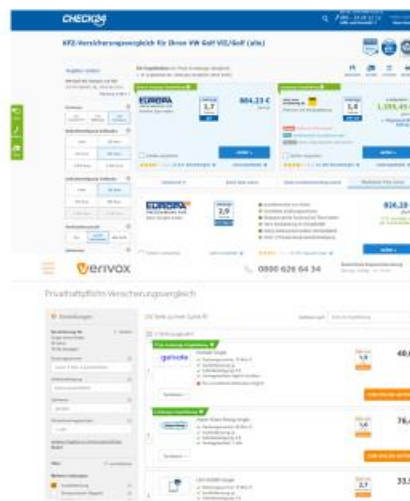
CHECK24

KFZ-Versicherungsvergleich für Ihren VW Golf VII/Golf (alle)

EUROPA

1,7

804,23 €

1,4

1.395,45 €

2,9

816,28 €

weiter

verivox

0800 626 64 34

Privathaftpflicht-Versicherungsvergleich

gothaer

1,9

40,

1,6

76,

2,7

33,